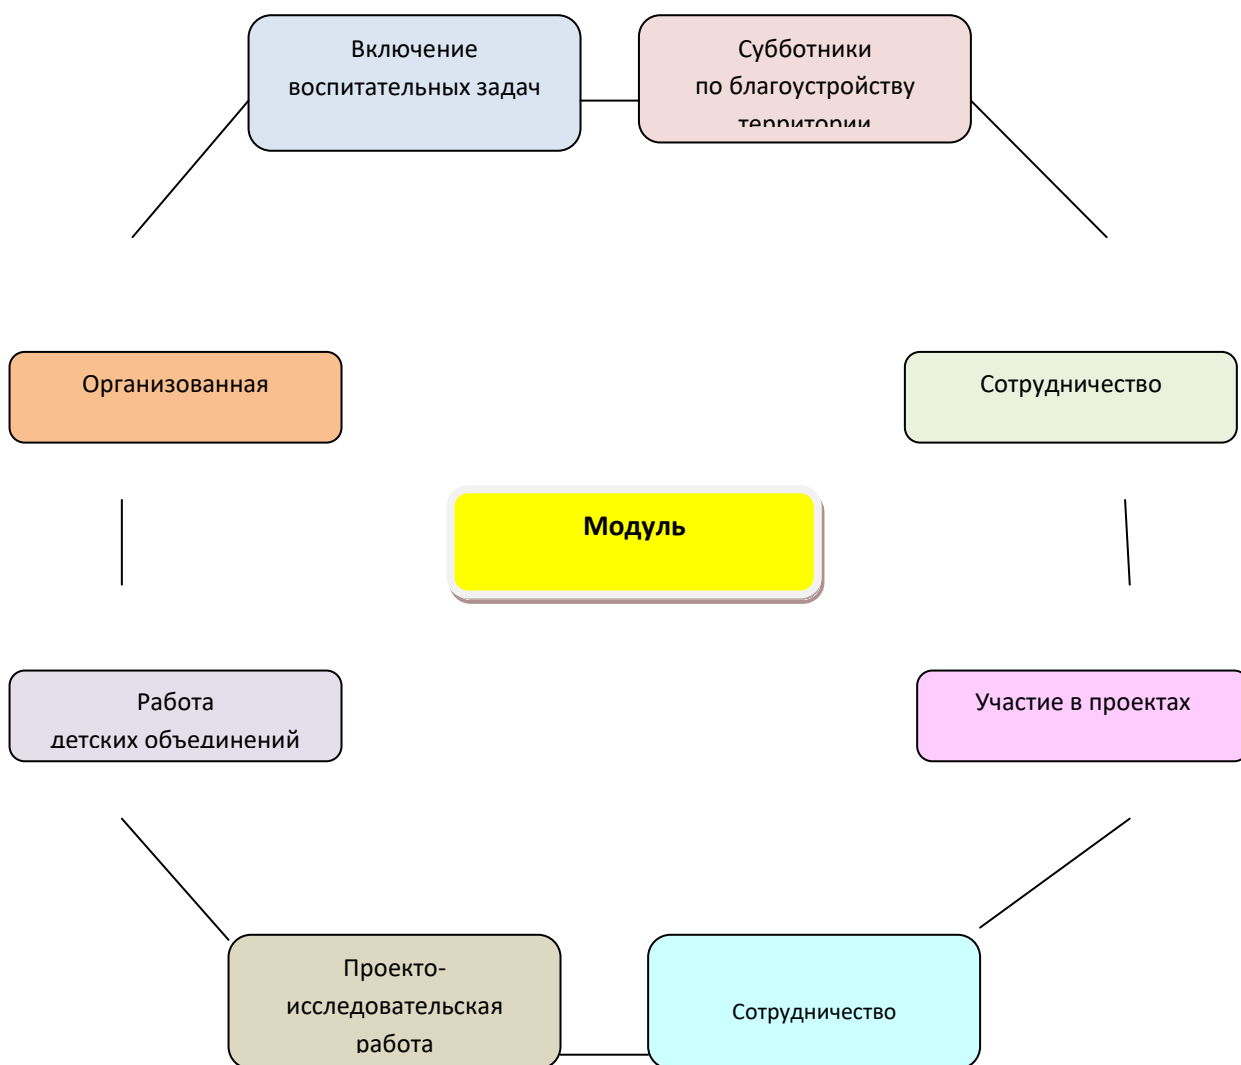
Включение воспитательных задач

Субботники по благоустройству территории

Организованная

Сотрудничество

Модуль

Работа детских объединений

Участие в проектах

Проекто-исследовательская работа

Сотрудничество